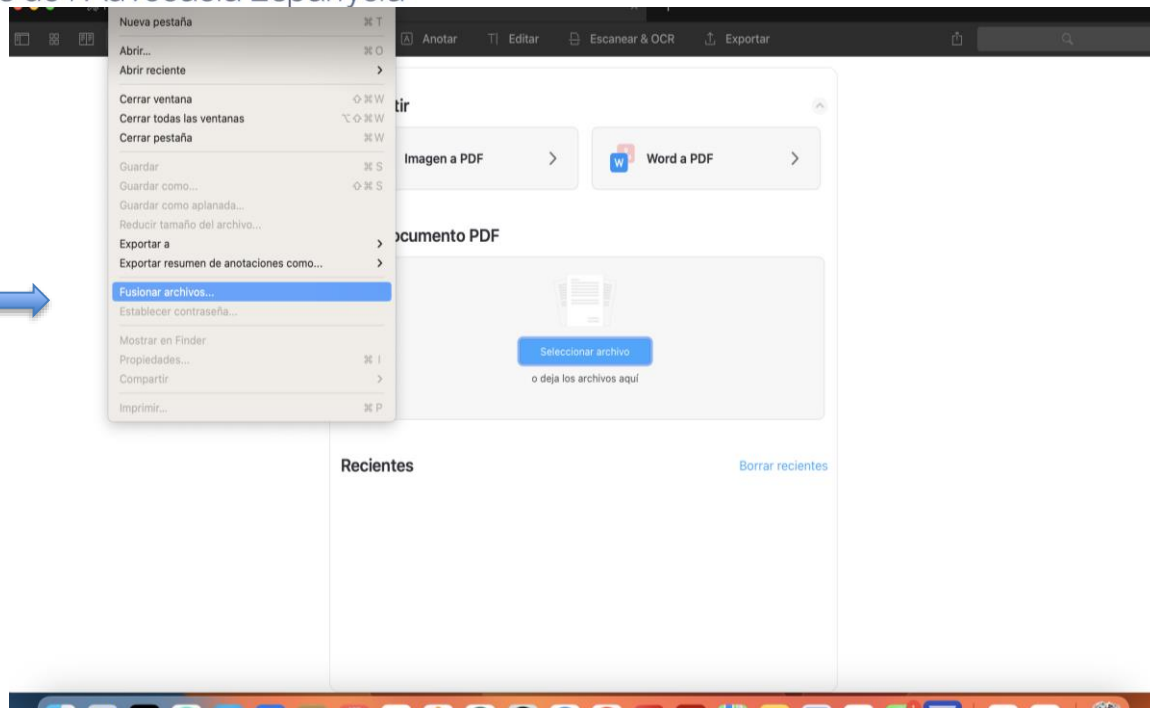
Nueva pestaña ⌘T
Abrir... ⌘O
Abrir reciente >
Cerrar ventana ⇧⌘W
Cerrar todas las ventanas ⌥⇧⌘W
Cerrar pestaña ⌘W
Guardar ⌘S
Guardar como... ⇧⌘S
Guardar como aplanada...
Reducir tamaño del archivo...
Exportar a >
Exportar resumen de anotaciones como... >
Fusionar archivos...
Establecer contraseña...
Mostrar en Finder
Propiedades... ⌘I
Compartir >
Imprimir... ⌘P

Anotar
Editar
Escanear & OCR
Exportar

tir
Imagen a PDF >
Word a PDF >

ocumento PDF
Seleccionar archivo
o deja los archivos aquí

Recientes
Borrar recientes